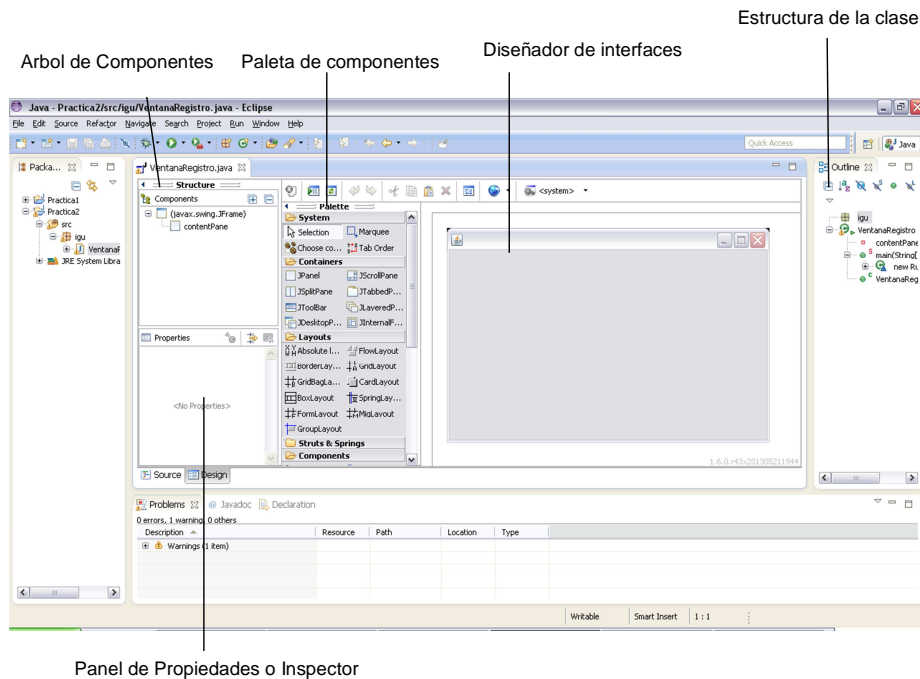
Estructura de la clase

Arbol de Componentes

Paleta de componentes

Diseñador de interfaces

Java - Practica2/src/igu/VentanaRegistro.java - Eclipse

File Edit Source Refactor Navigate Search Project Run Window Help

Quick Access

Java

Packa...

Practica1
Practica2
src
igu
VentanaF
JRE System Libra

VentanaRegistro.java

Structure

Components

(javax.swing.JFrame)
contentPane

Properties

<No Properties>

Palette

System
Selection
Marquee
Choose co...
Tab Order
Containers
JPanel
JScrollPane
JSplitPane
JTabbedP...
JToolBar
JLayeredP...
JDesktopP...
JInternalF...
Layouts
Absolute l...
FlowLayout
BorderLay...
GridLayout
GridBagLa...
CardLayout
BoxLayout
SpringLay...
FormLayout
MigLayout
GroupLayout
Struts & Springs
Components

<system>

1.6.0.r42x201305211944

Source Design

Outline

igu
VentanaRegistro
contentPane
main(String[
new Ru
VentanaReg

Problems Javadoc Declaration

0 errors, 1 warning, 0 others

| Description | Resource | Path | Location | Type |
|---|---|---|---|---|
| Warnings (1 item) | | | | |

Writable Smart Insert 1 : 1

Panel de Propiedades o Inspector